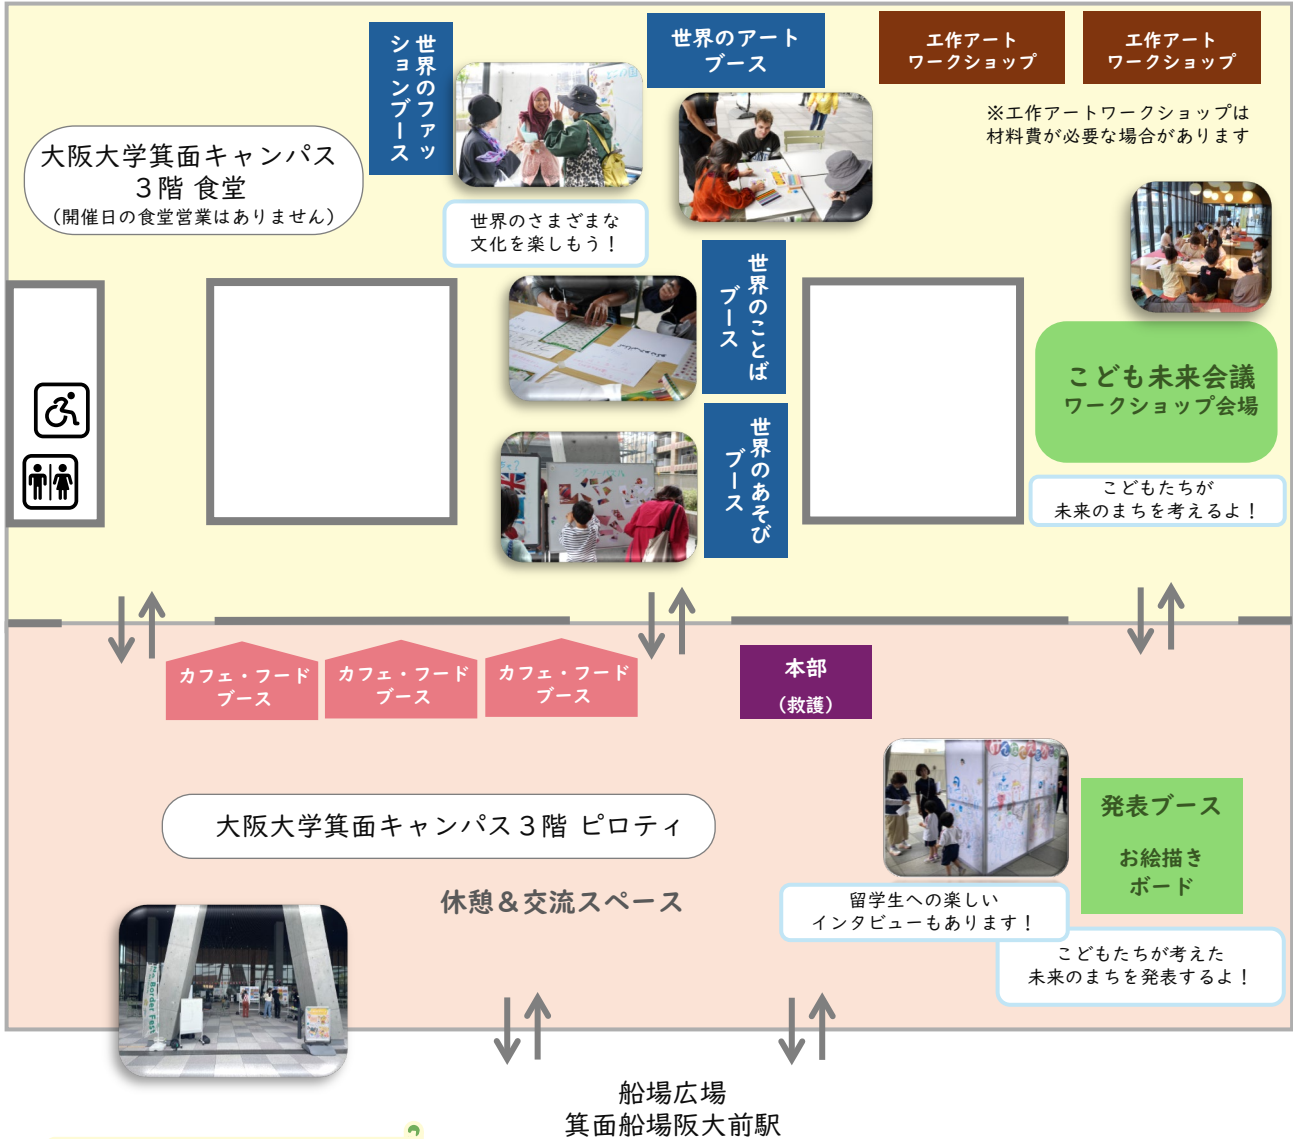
世界のファッションブース

世界のアートブース

工作アートワークショップ

工作アートワークショップ

※工作アートワークショップは材料費が必要な場合があります

大阪大学箕面キャンパス
３階 食堂
（開催日の食堂営業はありません）

世界のさまざまな文化を楽しもう！

世界のことばブース

世界のあそびブース

こども未来会議
ワークショップ会場

こどもたちが
未来のまちを考えるよ！

カフェ・フードブース

カフェ・フードブース

カフェ・フードブース

本部
（救護）

発表ブース

お絵描きボード

大阪大学箕面キャンパス３階 ピロティ

休憩＆交流スペース

留学生への楽しい
インタビューもあります！

こどもたちが考えた
未来のまちを発表するよ！

船場広場
箕面船場阪大前駅